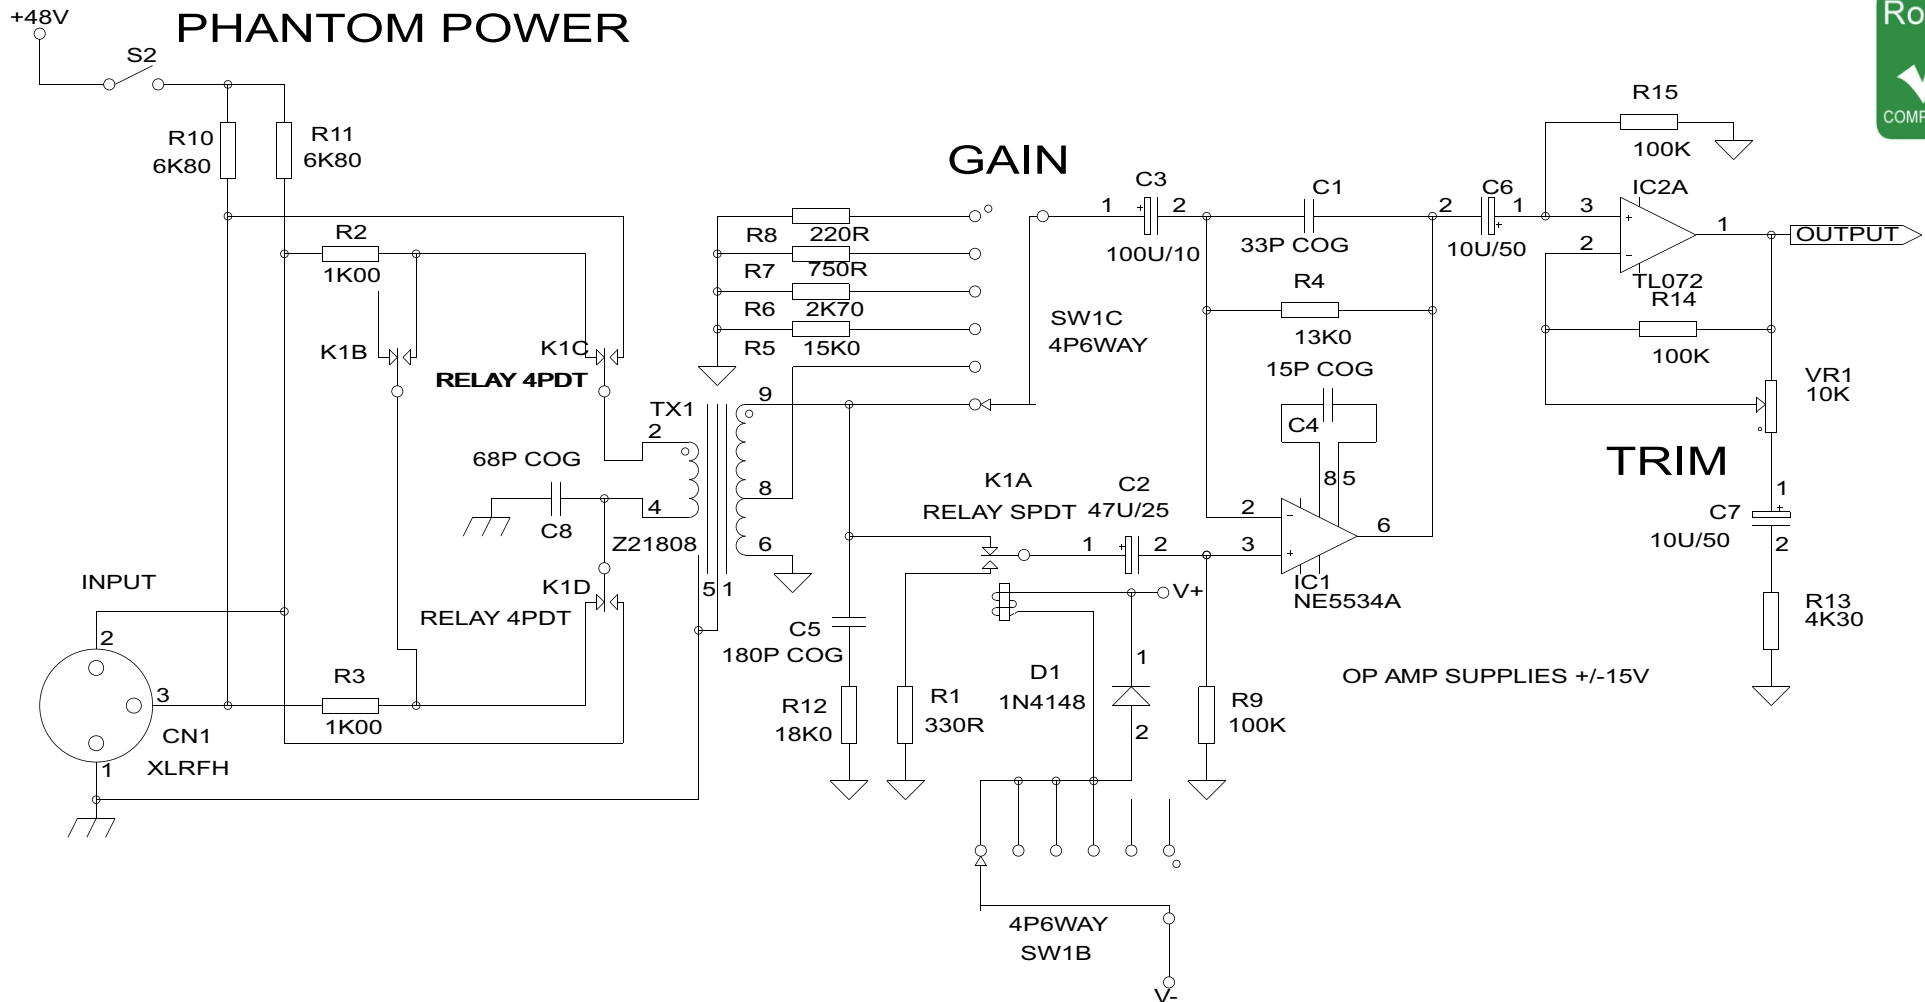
+48V
PHANTOM POWER
S2
R10
6K80
R11
6K80
R2
1K00
K1B
K1C
RELAY 4PDT
68P COG
C8
INPUT
2
3
1
CN1
XLRFH
K1D
RELAY 4PDT
R3
1K00
TX1
2
4
Z21808
5 1
9
8
6
R8 220R
R7 750R
R6 2K70
R5 15K0
GAIN
SW1C
4P6WAY
C5
180P COG
R12
18K0
K1A
RELAY SPDT
R1
330R
D1
1N4148
1
2
C3
1 2
100U/10
C1
33P COG
R4
13K0
15P COG
C4
8 5
C2
47U/25
1 2
2
3
6
IC1
NE5534A
V+
R9
100K
4P6WAY
SW1B
V-
C6
2 1
10U/50
R15
100K
IC2A
3
2
1
TL072
OUTPUT
R14
100K
VR1
10K
TRIM
C7
10U/50
1
2
R13
4K30
OP AMP SUPPLIES +/-15V
Ro
COMP